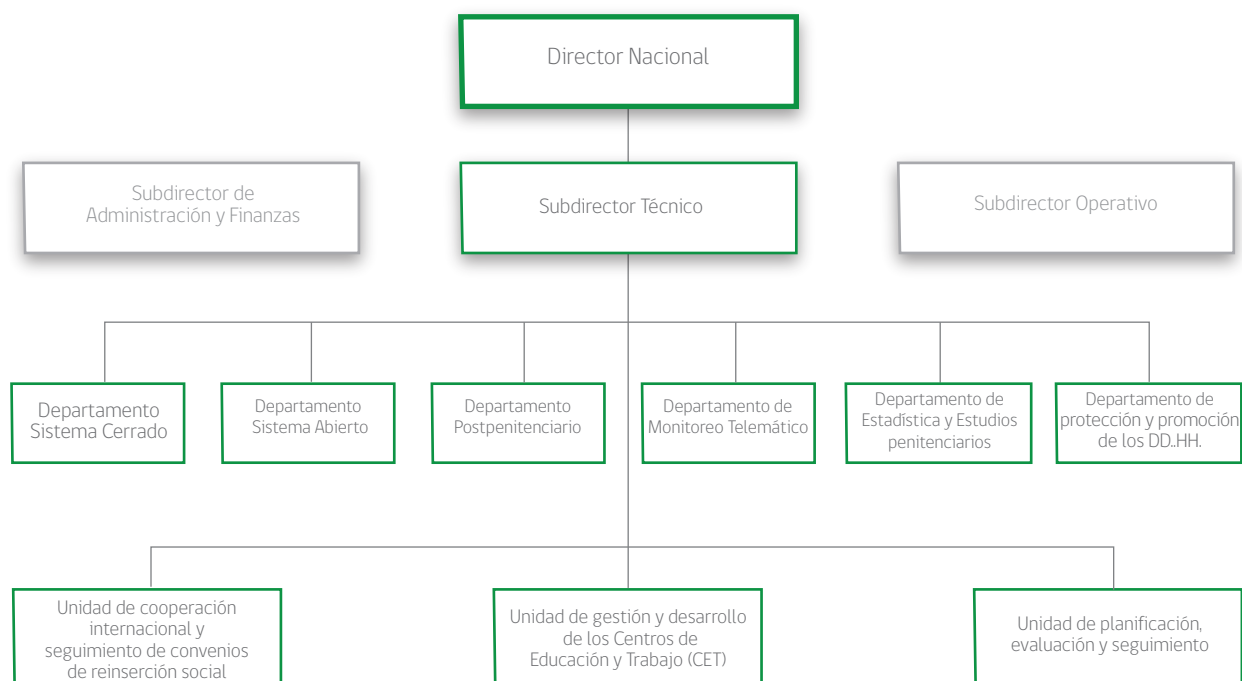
Director Nacional

Subdirector de Administración y Finanzas

Subdirector Técnico

Subdirector Operativo

Departamento Sistema Cerrado

Departamento Sistema Abierto

Departamento Postpenitenciario

Departamento de Monitoreo Telemático

Departamento de Estadística y Estudios penitenciarios

Departamento de protección y promoción de los DD..HH.

Unidad de cooperación internacional y seguimiento de convenios de reinserción social

Unidad de gestión y desarrollo de los Centros de Educación y Trabajo (CET)

Unidad de planificación, evaluación y seguimiento